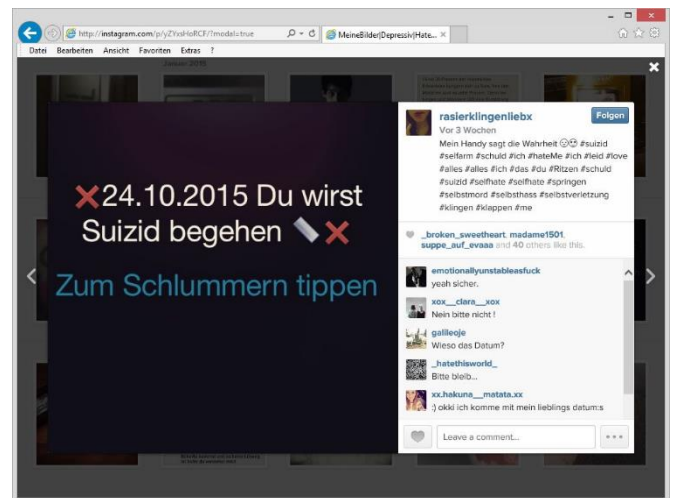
http://instagram.com/p/yZYxsHoRCF/?modal=true
MeineBilder|Depressiv|Hate...

Datei Bearbeiten Ansicht Favoriten Extras ?

Januar 2015

❌24.10.2015 Du wirst Suizid begehen ❌

Zum Schlummern tippen

rasierklingenliebx
Vor 3 Wochen
Folgen

Mein Handy sagt die Wahrheit 😔😔 #suizid #selfarm #schuld #ich #hateMe #ich #leid #love #alles #alles #ich #das #du #Ritzen #schuld #suizid #selfhate #selfhate #springen #selbstmord #selbsthass #selbstverletzung #klingen #klappen #me

_broken_sweetheart, madame1501, suppe_auf_evaaa and 40 others like this.

emotionallyunstableasfuck
yeah sicher.

xox__clara__xox
Nein bitte nicht !

gallieoje
Wieso das Datum?

_hatethisworld_
Bitte bleib...

xx.hakuna__matata.xx
:) okki ich komme mit mein lieblings datum:s

Leave a comment...